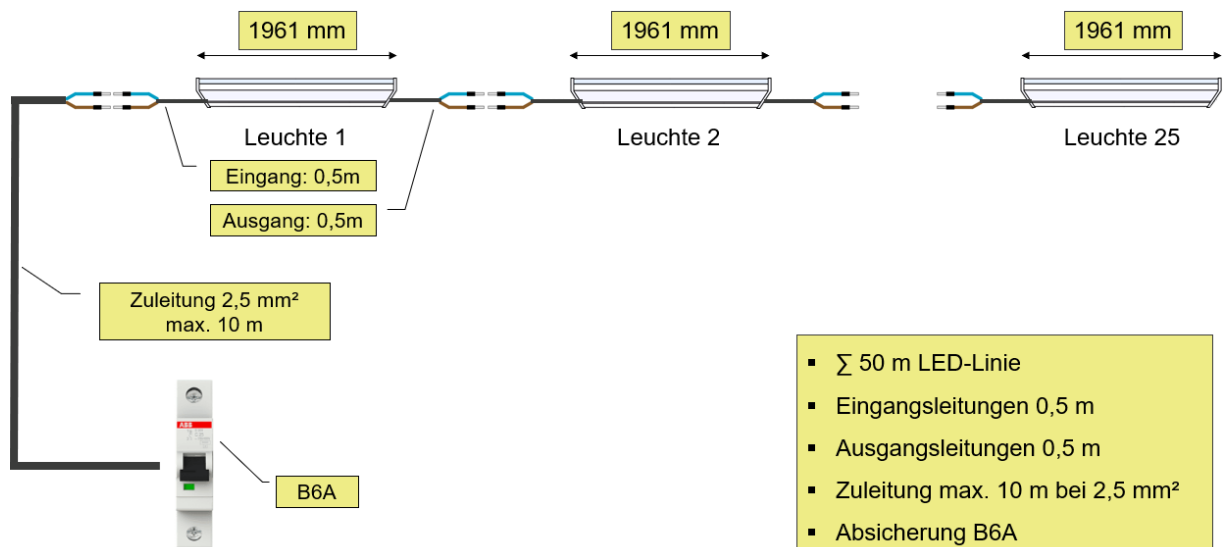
1961 mm

1961 mm

1961 mm

Leuchte 1

Leuchte 2

Leuchte 25

Eingang: 0,5m

Ausgang: 0,5m

Zuleitung 2,5 mm²
max. 10 m

ABB

B6A

- ∑ 50 m LED-Linie
- Eingangsleitungen 0,5 m
- Ausgangsleitungen 0,5 m
- Zuleitung max. 10 m bei 2,5 mm²
- Absicherung B6A